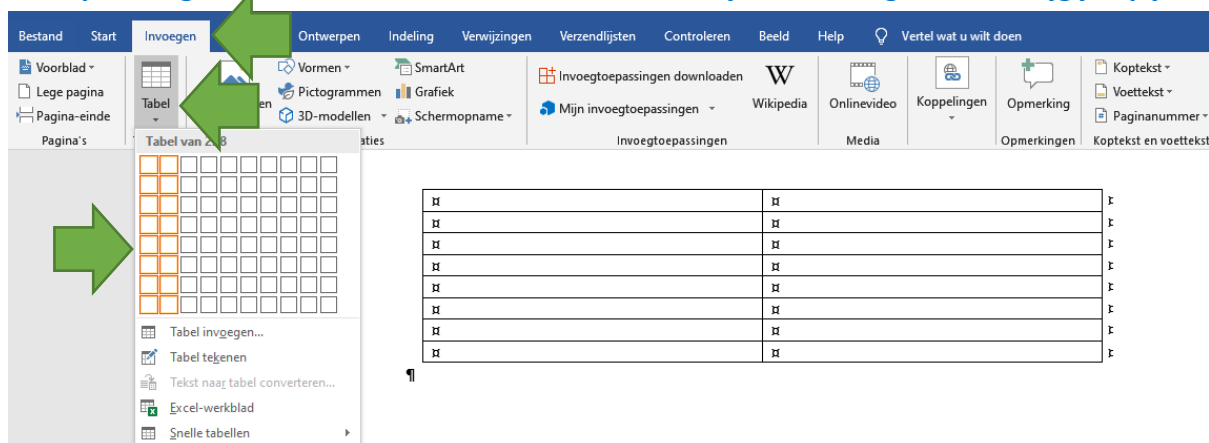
Bestand Start Invoegen Ontwerpen Indeling Verwijzingen Verzendlijsten Controleren Beeld Help Vertel wat u wilt doen

Voorblad Lege pagina Pagina-einde Pagina's

Tabel

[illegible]en

Vormen Pictogrammen 3D-modellen

SmartArt Grafiek Schermopname

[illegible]aties

Invoegtoepassingen downloaden Mijn invoegtoepassingen Invoegtoepassingen

Wikipedia

Onlinevideo Media

Koppelingen

Opmerking Opmerkingen

Koptekst Voettekst Paginanummer Koptekst en voettekst

Tabel van 2x8

Tabel invoegen...
Tabel tekenen
Tekst naar tabel converteren...
Excel-werkblad
Snelle tabellen

| ¤ | ¤ |
|---|---|
| ¤ | ¤ |
| ¤ | ¤ |
| ¤ | ¤ |
| ¤ | ¤ |
| ¤ | ¤ |
| ¤ | ¤ |
| ¤ | ¤ |

¶